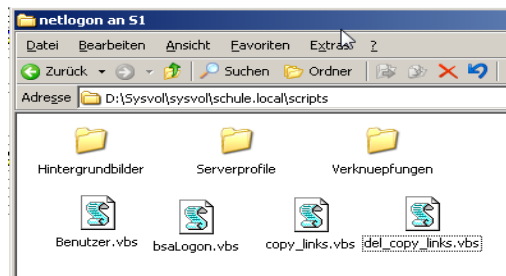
netlogon an S1

Datei Bearbeiten Ansicht Favoriten Extras ?

Zurück Suchen Ordner

Adresse D:\Sysvol\sysvol\schule.local\scripts

Hintergrundbilder Serverprofile Verknuepfungen

Benutzer.vbs bsaLogon.vbs copy_links.vbs del_copy_links.vbs